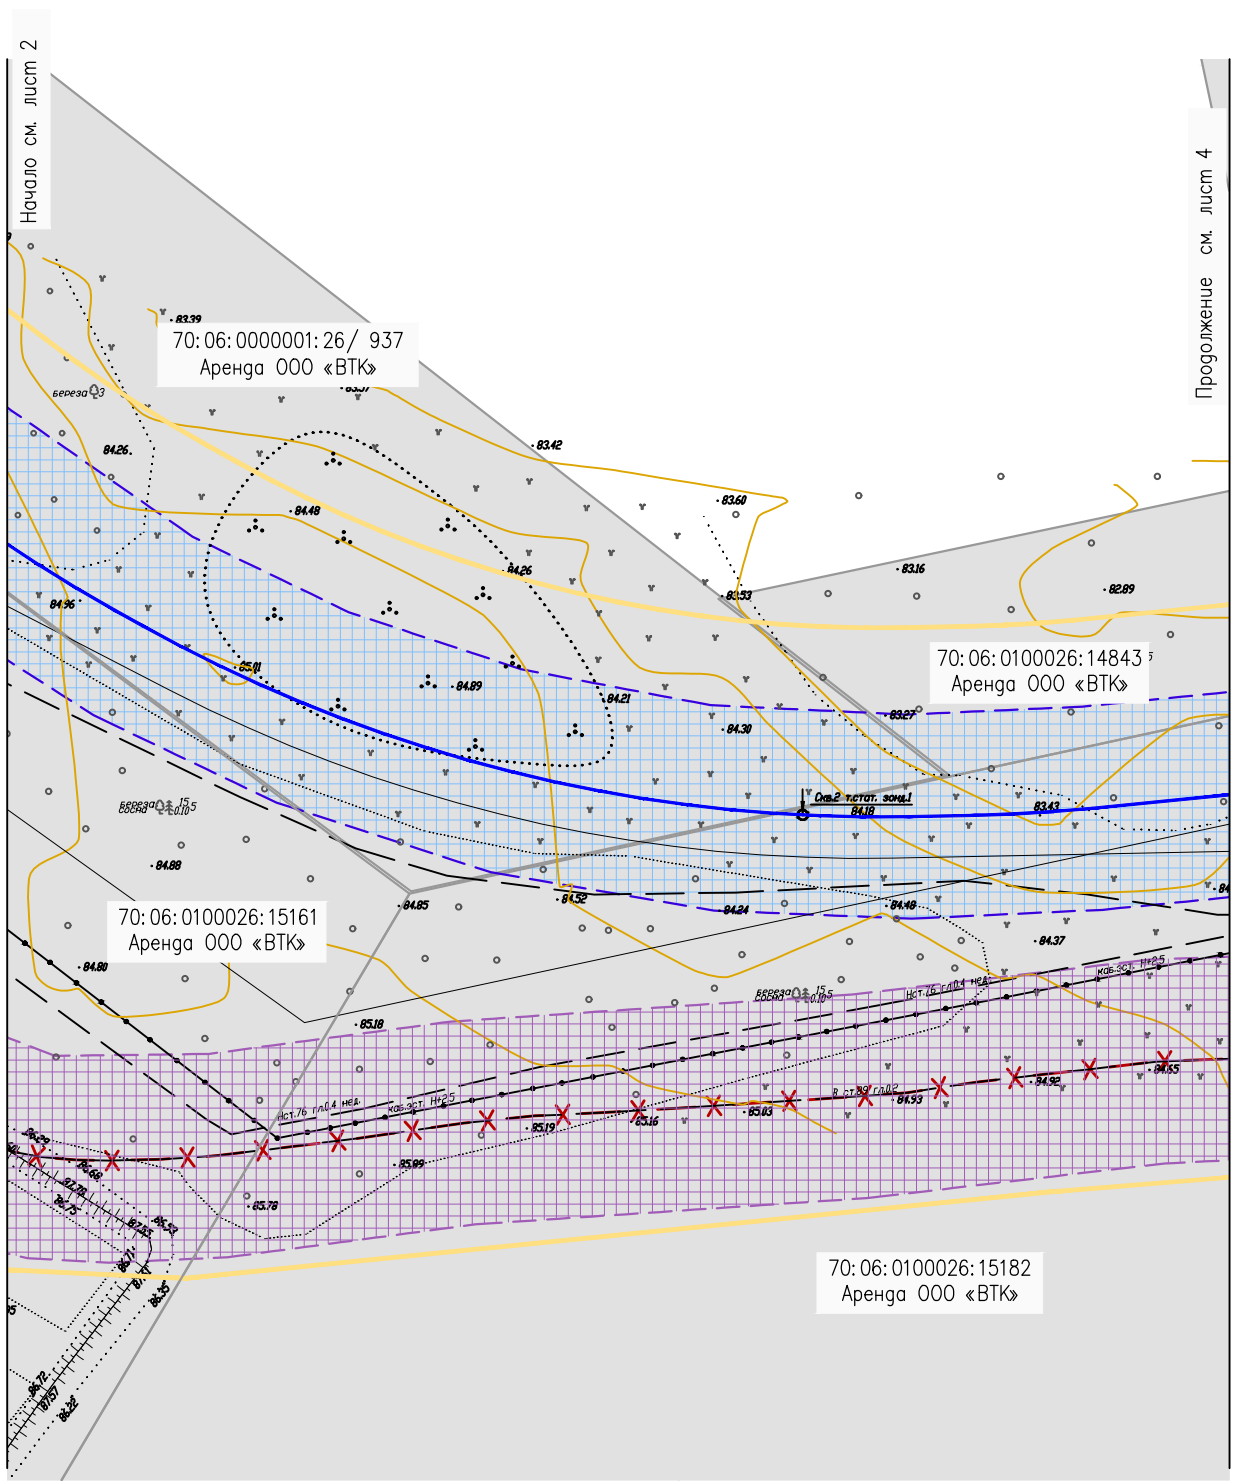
Начало см. лист 2

Продолжение см. лист 4

70:06:0000001:26/ 937
Аренда ООО «ВТК»

83.39
береза 3
83.37
83.42
84.26
83.60
84.48
84.26
83.16
82.89
84.96
83.53
85.01
84.89
84.21
70:06:0100026:14843
Аренда ООО «ВТК»
83.27
84.30
береза сосна 15 0.10 5
Скв.2 т.стат. зона.1
84.18
83.43
84.88
84.85
84.52
84.24
84.48
70:06:0100026:15161
Аренда ООО «ВТК»
84.37
84.80
береза сосна 15 0.10 5
Нст.76 гл.0.4 нед.
каб.эст. Н+2.5
85.18
Нст.76 гл.0.4 нед.
каб.эст. Н+2.5
в ст.89 гл.0.2
84.93
84.92
84.55
85.19
85.16
85.03
85.99
85.78

70:06:0100026:15182
Аренда ООО «ВТК»